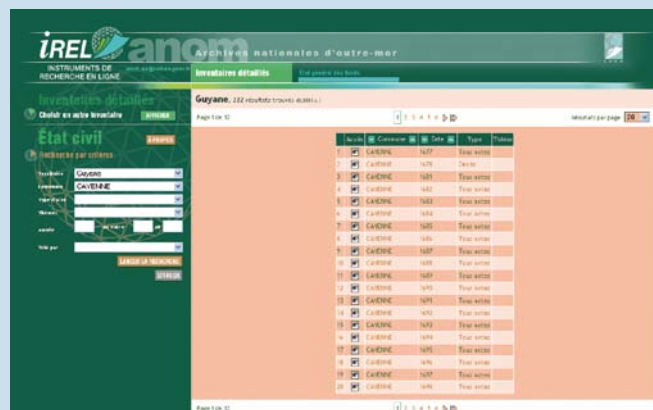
iREL anom Archives nationales d'outre-mer

INSTRUMENTS DE RECHERCHE EN LIGNE

Inventaires détaillés

Inventaires détaillés

Choisir un autre inventaire AFFICHER

État civil

À PROPOS

Recherche par critères

Territoire Guyane

Commune CAYENNE

Type d'acte

Période

année

Trié par

LANCER LA RECHERCHE

EFFACER

Guyane, 222 résultats trouvés

Page 1 de 12

1 2 3 4 5

résultats par page 20

| | Accès | Commune | Date | Type | Notes |
|---|---|---|---|---|---|
| 1 | | CAYENNE | 1677 | Tous actes | |
| 2 | | CAYENNE | 1678 | Décès | |
| 3 | | CAYENNE | 1681 | Tous actes | |
| 4 | | CAYENNE | 1682 | Tous actes | |
| 5 | | CAYENNE | 1683 | Tous actes | |
| 6 | | CAYENNE | 1684 | Tous actes | |
| 7 | | CAYENNE | 1685 | Tous actes | |
| 8 | | CAYENNE | 1686 | Tous actes | |
| 9 | | CAYENNE | 1687 | Tous actes | |
| 10 | | CAYENNE | 1688 | Tous actes | |
| 11 | | CAYENNE | 1689 | Tous actes | |
| 12 | | CAYENNE | 1690 | Tous actes | |
| 13 | | CAYENNE | 1691 | Tous actes | |
| 14 | | CAYENNE | 1692 | Tous actes | |
| 15 | | CAYENNE | 1693 | Tous actes | |
| 16 | | CAYENNE | 1694 | Tous actes | |
| 17 | | CAYENNE | 1695 | Tous actes | |
| 18 | | CAYENNE | 1696 | Tous actes | |
| 19 | | CAYENNE | 1697 | Tous actes | |
| 20 | | CAYENNE | 1698 | Tous actes | |

Page 1 de 12

1 2 3 4 5